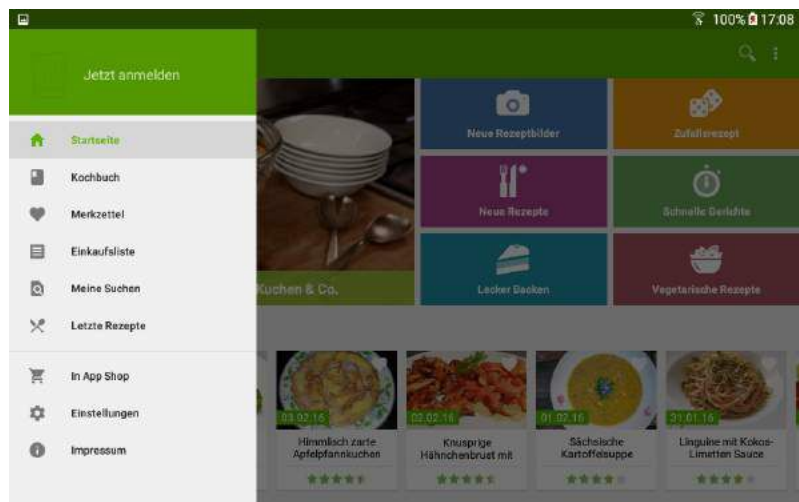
100% 17:08

Jetzt anmelden

Startseite

Kochbuch

Merkzettel

Einkaufsliste

Meine Suchen

Letzte Rezepte

In App Shop

Einstellungen

Impressum

Kuchen & Co.

Neue Rezeptbilder

Zufallsrezept

Neue Rezepte

Schnelle Gerichte

Lecker Backen

Vegetarische Rezepte

03.02.16
Himmlisch zarte Apfelpfannkuchen

02.02.16
Knusprige Hähnchenbrust mit

01.02.16
Sächsische Kartoffelsuppe

31.01.16
Linguine mit Kokos-Limetten Sauce